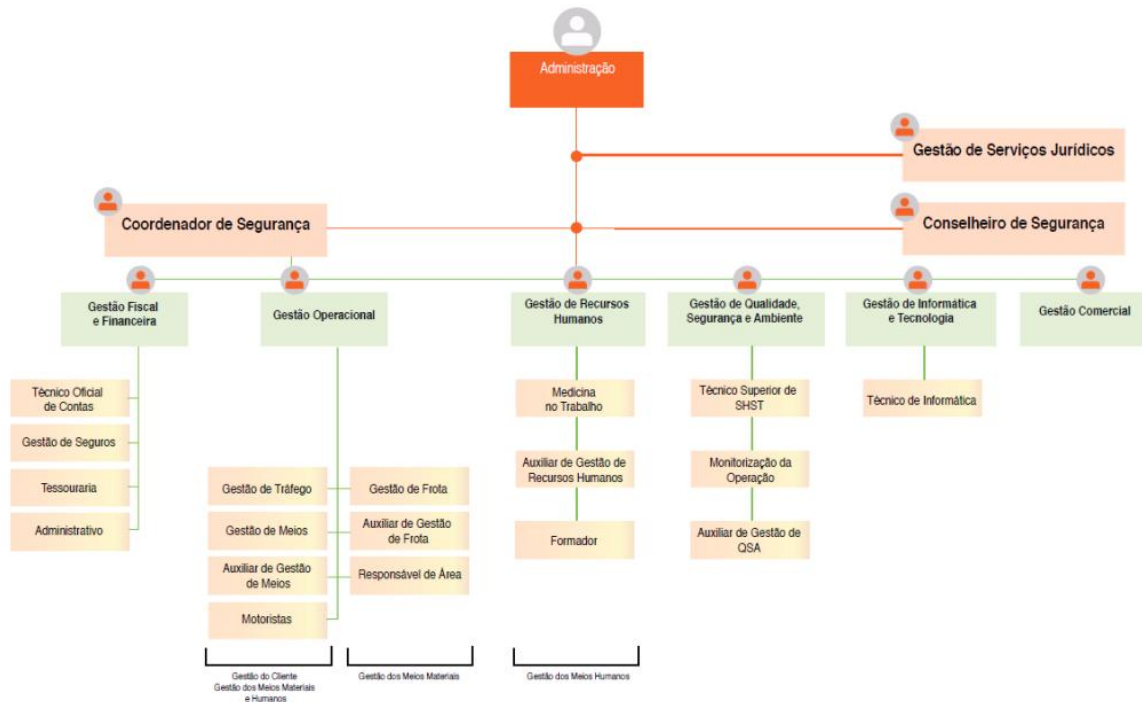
Administração

Gestão de Serviços Jurídicos

Coordenador de Segurança

Conselheiro de Segurança

Gestão Fiscal e Financeira

Gestão Operacional

Gestão de Recursos Humanos

Gestão de Qualidade, Segurança e Ambiente

Gestão de Informática e Tecnologia

Gestão Comercial

Técnico Oficial de Contas

Gestão de Seguros

Tesouraria

Administrativo

Gestão de Tráfego

Gestão de Meios

Auxiliar de Gestão de Meios

Motoristas

Gestão de Frota

Auxiliar de Gestão de Frota

Responsável de Área

Medicina no Trabalho

Auxiliar de Gestão de Recursos Humanos

Formador

Técnico Superior de SHST

Monitorização da Operação

Auxiliar de Gestão de QSA

Técnico de Informática

Gestão do Cliente
Gestão dos Meios Materiais e Humanos

Gestão dos Meios Materiais

Gestão dos Meios Humanos